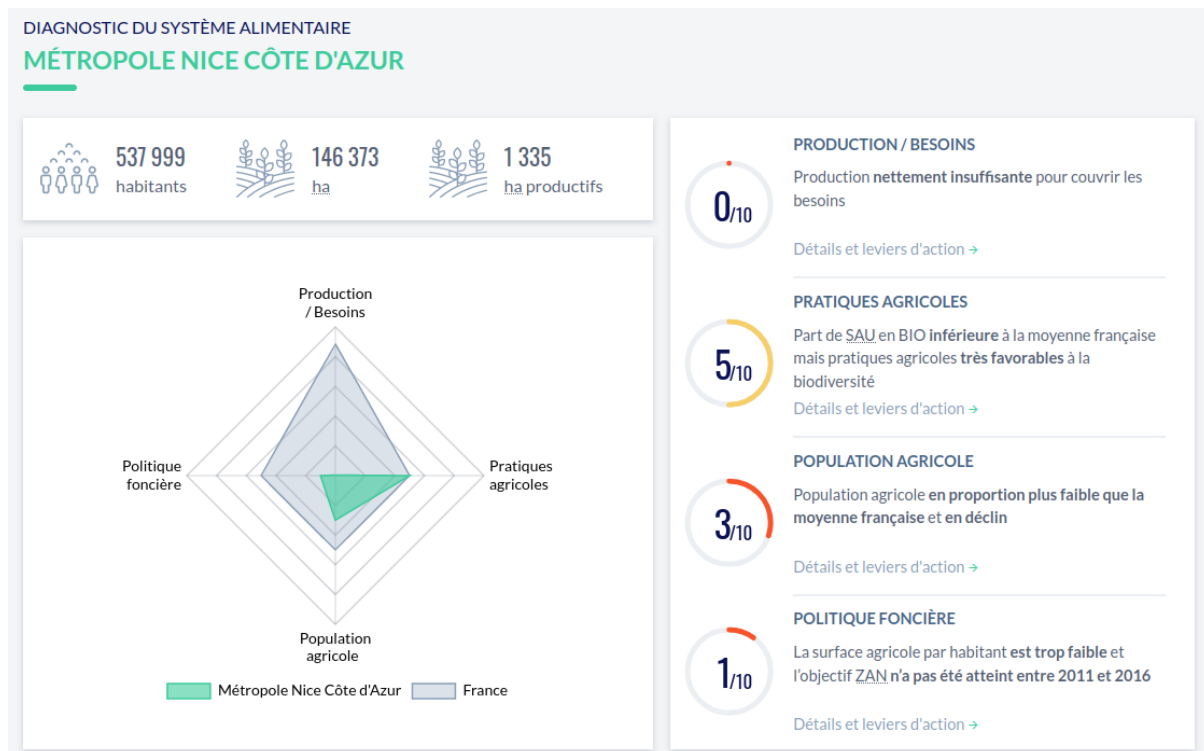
DIAGNOSTIC DU SYSTÈME ALIMENTAIRE

MÉTROPOLE NICE CÔTE D'AZUR

537 999 habitants

146 373 ha

1 335 ha productifs

Production / Besoins

Pratiques agricoles

Population agricole

Politique foncière

Métropole Nice Côte d'Azur

France

0/10

PRODUCTION / BESOINS

Production nettement insuffisante pour couvrir les besoins

Détails et leviers d'action →

5/10

PRATIQUES AGRICOLES

Part de SAU en BIO inférieure à la moyenne française mais pratiques agricoles très favorables à la biodiversité

Détails et leviers d'action →

3/10

POPULATION AGRICOLE

Population agricole en proportion plus faible que la moyenne française et en déclin

Détails et leviers d'action →

1/10

POLITIQUE FONCIÈRE

La surface agricole par habitant est trop faible et l'objectif ZAN n'a pas été atteint entre 2011 et 2016

Détails et leviers d'action →